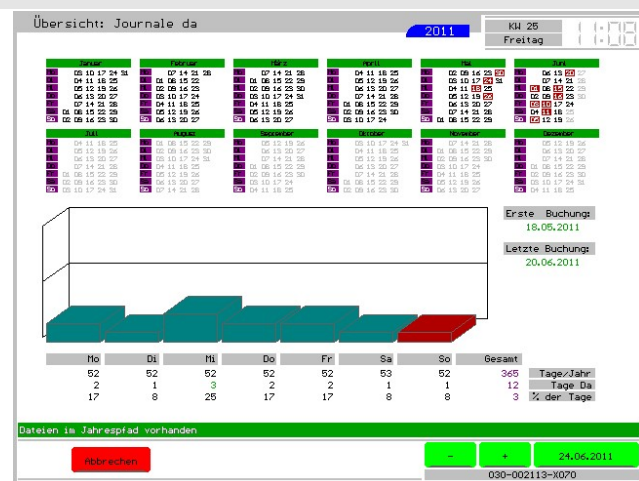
Übersicht: Journale da

2011

KW 25
Freitag

11:08

Januar
Februar
März
April
Mai
Juni
Juli
August
September
Oktober
November
Dezember

Erste Buchung
18.05.2011

Letzte Buchung
20.06.2011

| Mo | Di | Mi | Do | Fr | Sa | So | Gesamt | |
|---|---|---|---|---|---|---|---|---|
| 52 | 52 | 52 | 52 | 52 | 53 | 52 | 365 | Tage/Jahr |
| 2 | 1 | 3 | 2 | 2 | 1 | 1 | 12 | Tage Da |
| 17 | 8 | 25 | 17 | 17 | 8 | 8 | 3 | % der Tage |

Dateien im Jahrespfad vorhanden

Abbrechen

-

+

24.06.2011

030-002113-X070